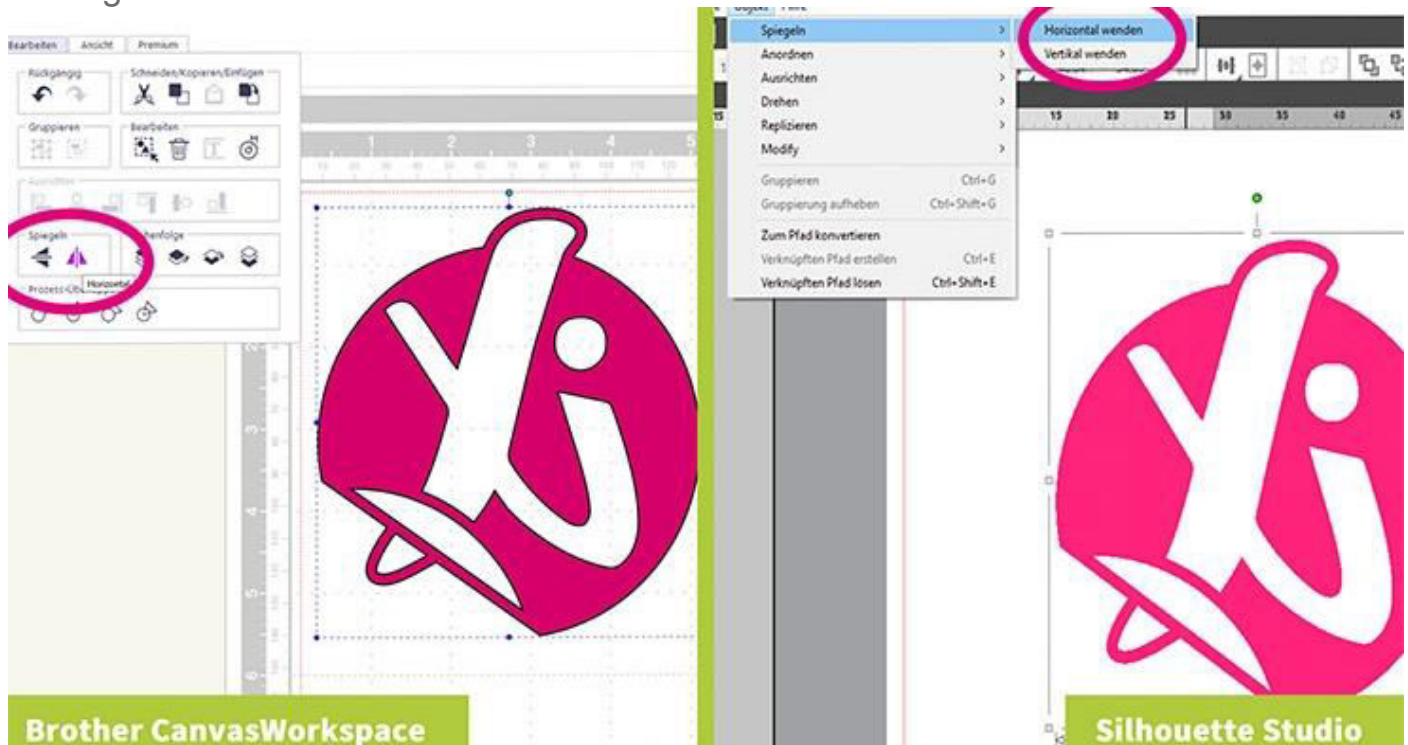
Bearbeiten Ansicht Premium

Rückgängig
Schneiden/Kopieren/Einfügen
Gruppieren
Bearbeiten
Ausrichten
Spiegeln
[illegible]henfolge
Horizontal
Prozess-Über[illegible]

1 2 3 4 5

Spiegeln
Anordnen
Ausrichten
Drehen
Replizieren
Modify
Gruppieren Ctrl+G
Gruppierung aufheben Ctrl+Shift+G
Zum Pfad konvertieren
Verknüpften Pfad erstellen Ctrl+E
Verknüpften Pfad lösen Ctrl+Shift+E

Horizontal wenden
Vertikal wenden

15 20 25 30 35 40 45

Brother CanvasWorkspace

Silhouette Studio